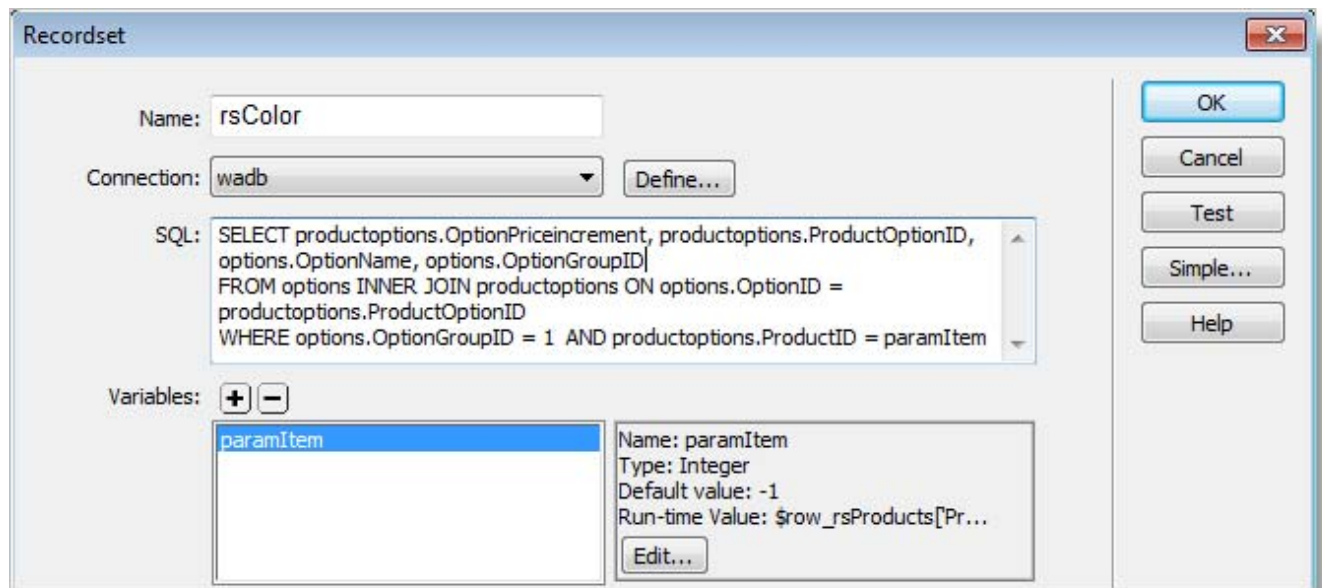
Recordset

Name: rsColor

Connection: wadb

Define...

SQL: SELECT productoptions.OptionPriceincrement, productoptions.ProductOptionID, options.OptionName, options.OptionGroupID
FROM options INNER JOIN productoptions ON options.OptionID = productoptions.ProductOptionID
WHERE options.OptionGroupID = 1 AND productoptions.ProductID = paramItem

Variables: + −

paramItem

Name: paramItem
Type: Integer
Default value: -1
Run-time Value: $row_rsProducts['Pr...

Edit...

OK

Cancel

Test

Simple...

Help